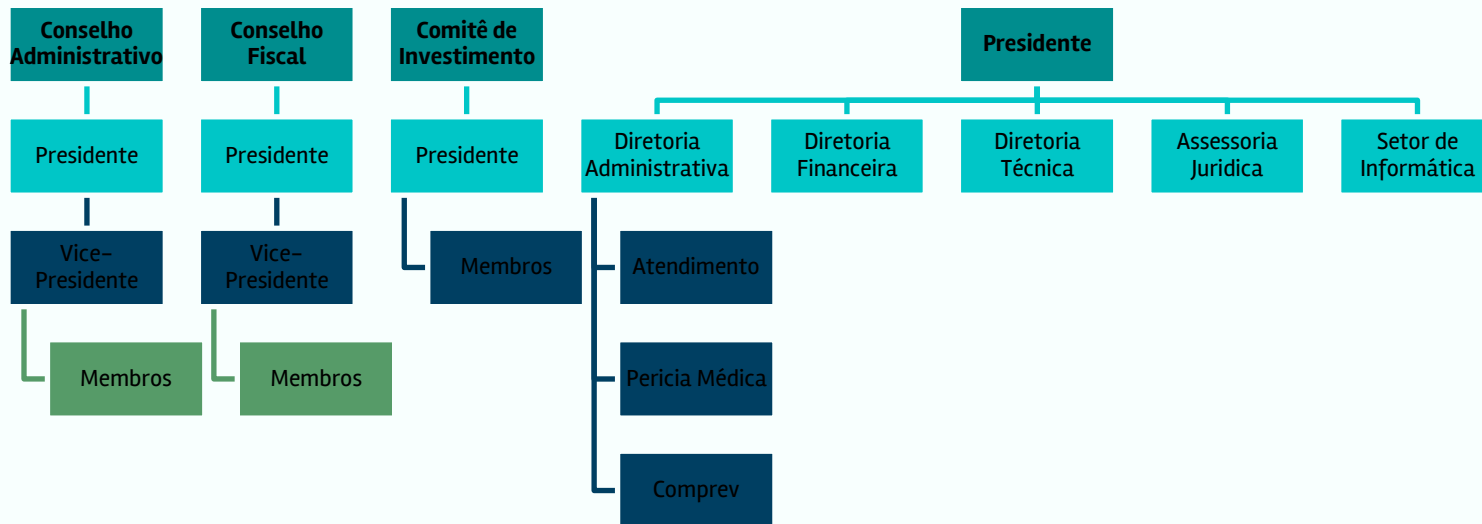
Conselho Administrativo

Presidente

Vice-Presidente

Membros

Conselho Fiscal

Presidente

Vice-Presidente

Membros

Comitê de Investimento

Presidente

Membros

Presidente

Diretoria Administrativa

Atendimento

Pericia Médica

Comprev

Diretoria Financeira

Diretoria Técnica

Assessoria Juridica

Setor de Informática